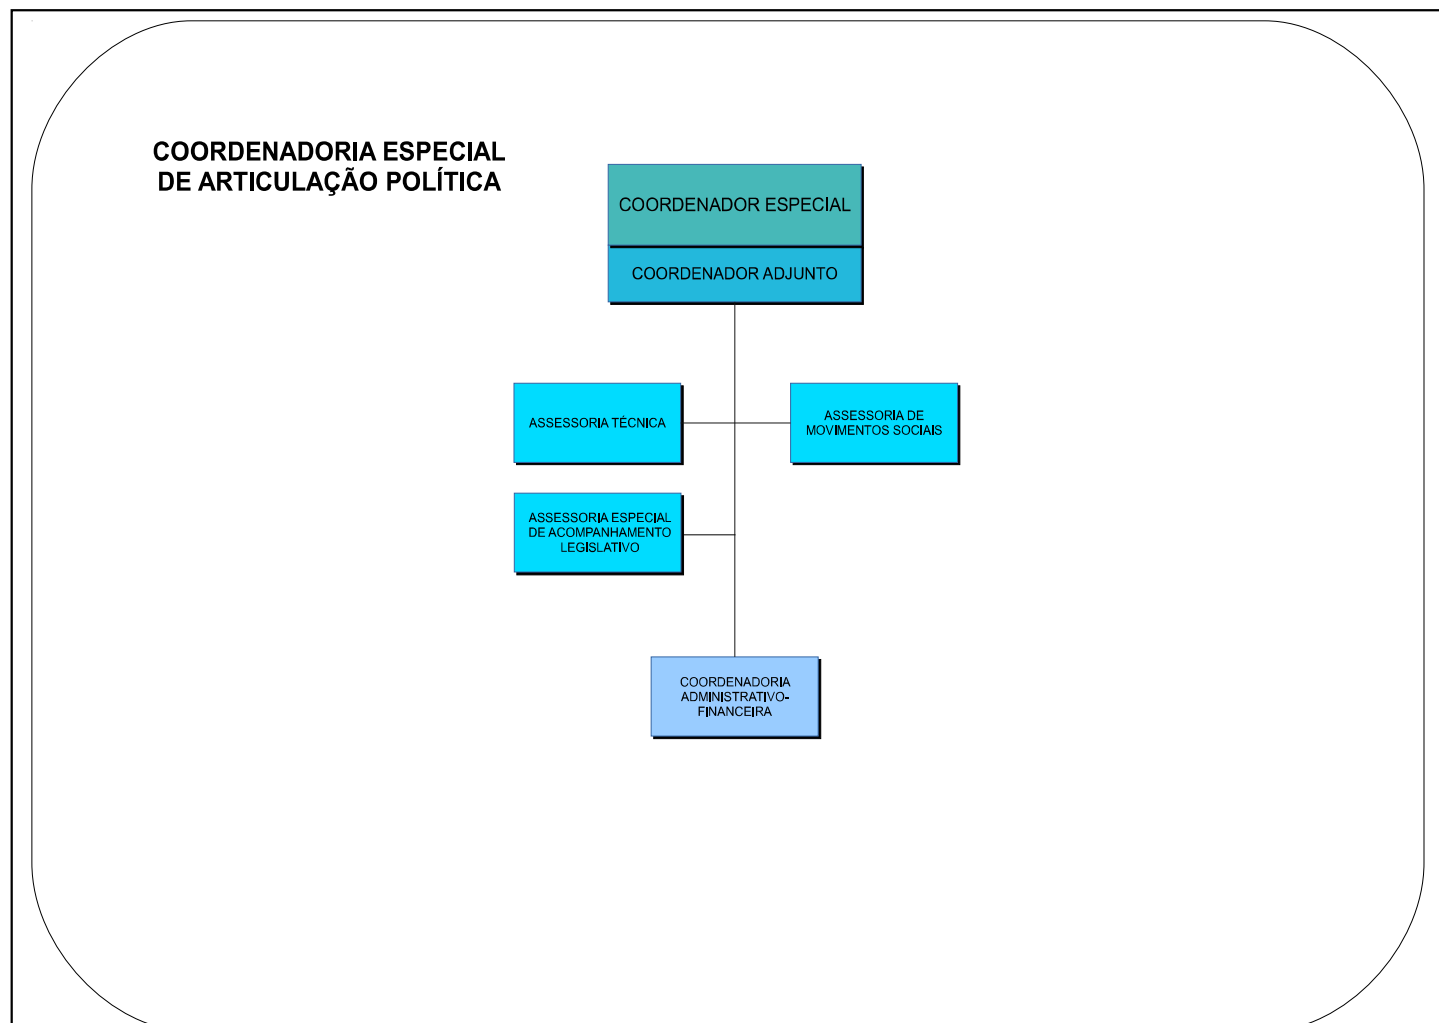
COORDENADORIA ESPECIAL DE ARTICULAÇÃO POLÍTICA

COORDENADOR ESPECIAL

COORDENADOR ADJUNTO

ASSESSORIA TÉCNICA

ASSESSORIA DE MOVIMENTOS SOCIAIS

ASSESSORIA ESPECIAL DE ACOMPANHAMENTO LEGISLATIVO

COORDENADORIA ADMINISTRATIVO-FINANCEIRA